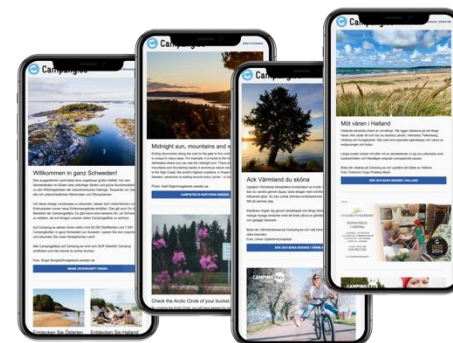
Campingse

Willkommen in ganz Schweden!

MEHR ENTDECKEN

Entdecken Sie Östergötland

Entdecken Sie Halland

Camping.se

Midnight sun, mountains and w

Check the Arctic Circle of your bucket

Camping.se

Ack Värmland du sköna

Camping.se

Möt våren i Halland